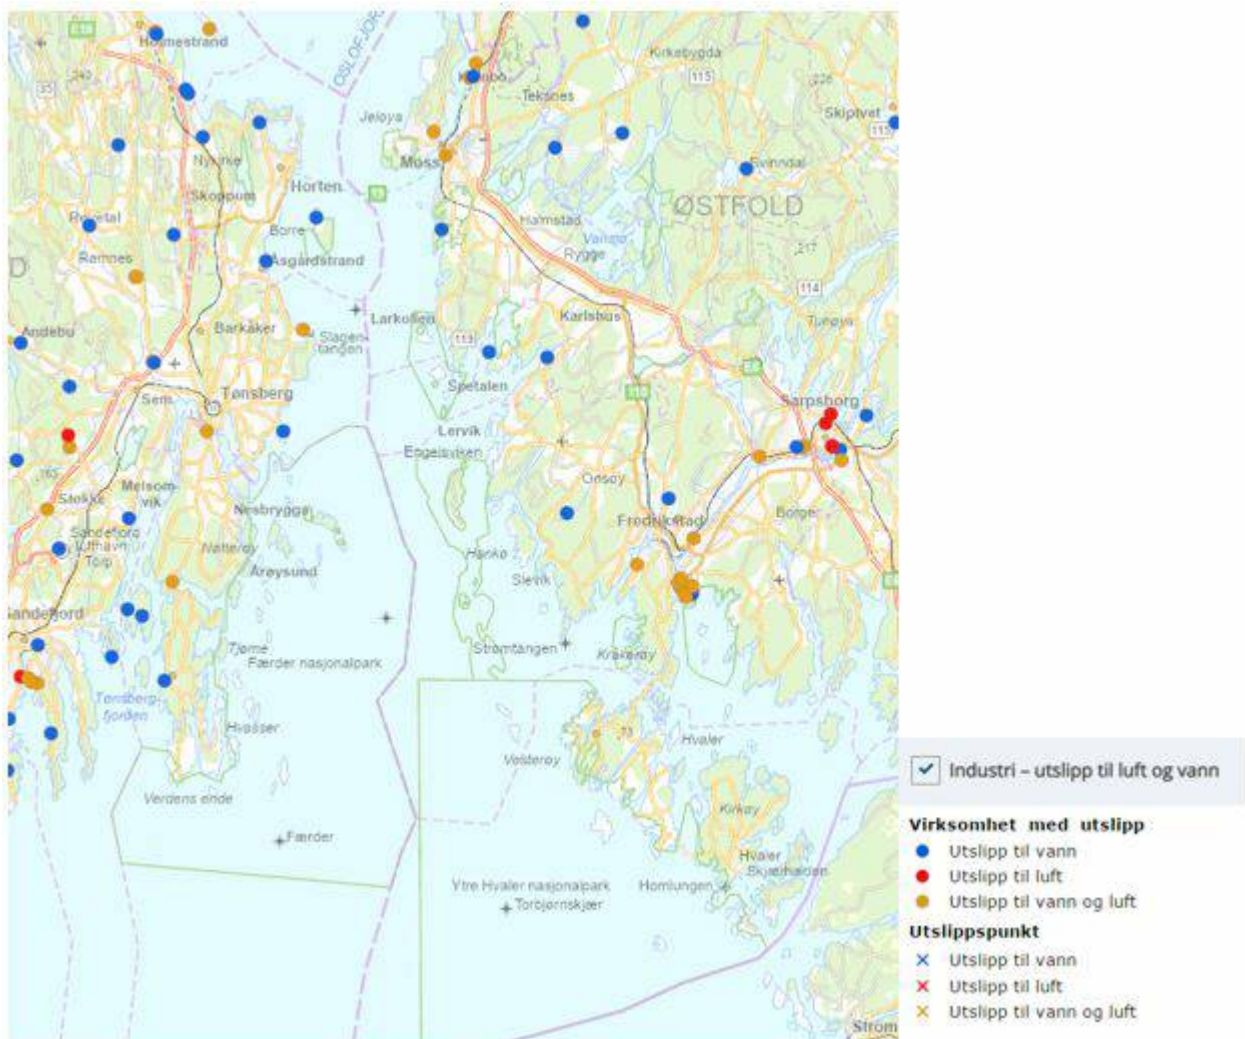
Holmestrand
OSLOFJORDEN
Kirkebygda
Kambo
Teksnes
Jeløya
Skiptvet
Moss
Svinndal
Nykirke
Horten
ØSTFOLD
Skoppum
Halmstad
Vansjø
Revetal
Borre
Rygge
Ramnes
Åsgårdstrand
Larkollen
Karlshus
Tunøya
Andebu
Barkåker
Slagentangen
Tønsberg
Sem
Spetalen
Sarpsborg
Lervik
Engelsviken
Onsøy
Stokke
Melsomvik
Nesbrygga
Borge
Sandefjord Lufthavn Torp
Fredrikstad
Nøtterøy
Årøysund
Hankø
Slevik
Sandefjord
Tjøme
Færder nasjonalpark
Strømtangen
Kråkerøy
Tønsbergfjorden
Hvasser
Hvaler
Vesterøy
Verdens ende
Kirkøy
Færder
Hvaler Skjærhalden
Ytre Hvaler nasjonalpark
Homlungen
Torbjørnskjær
Strøm

Industri – utslipp til luft og vann
Virksomhet med utslipp
Utslipp til vann
Utslipp til luft
Utslipp til vann og luft
Utslippspunkt
Utslipp til vann
Utslipp til luft
Utslipp til vann og luft